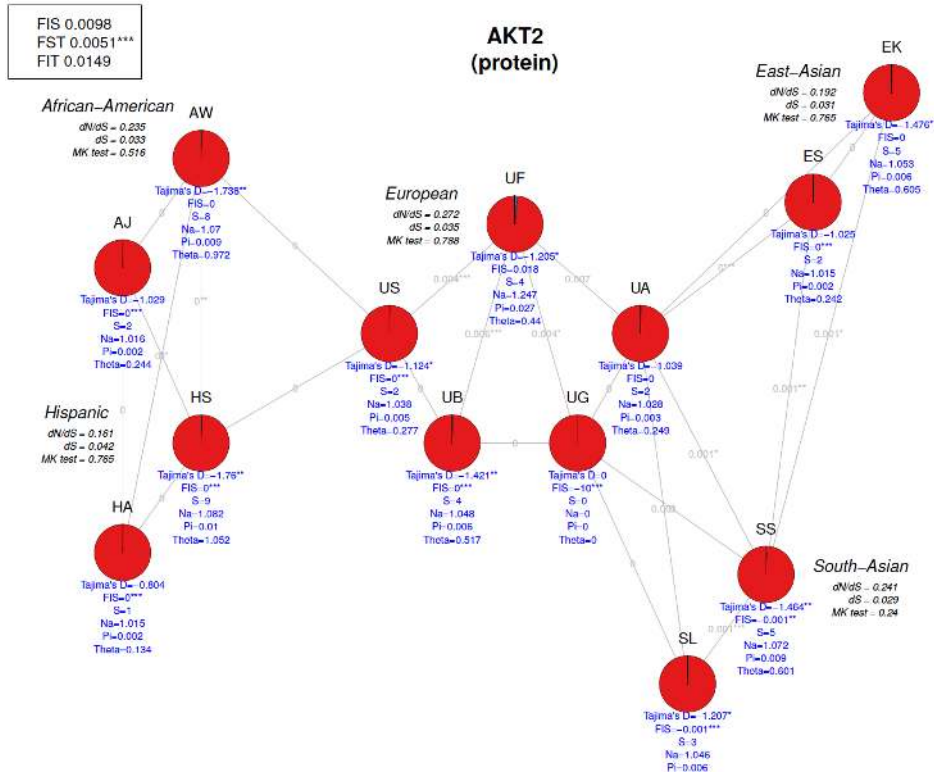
FIS 0.0098
FST 0.0051***
FIT 0.0149

AKT2
(protein)

African–American
dN/dS = 0.235
dS = 0.033
MK test = 0.516

AW
Tajima's D=-1.738**
FIS=0
S=8
Na=1.07
Pi=0.009
Theta=0.972

AJ
Tajima's D=-1.029
FIS=0***
S=2
Na=1.016
Pi=0.002
Theta=0.244

Hispanic
dN/dS = 0.161
dS = 0.042
MK test = 0.765

HS
Tajima's D=-1.76**
FIS=0***
S=9
Na=1.082
Pi=0.01
Theta=1.052

HA
Tajima's D=-0.804
FIS=0***
S=1
Na=1.015
Pi=0.002
Theta=0.134

European
dN/dS = 0.272
dS = 0.035
MK test = 0.788

UF
Tajima's D=-1.205*
FIS=0.018
S=4
Na=1.247
Pi=0.027
Theta=0.44

US
Tajima's D=-1.124*
FIS=0***
S=2
Na=1.038
Pi=0.005
Theta=0.277

UB
Tajima's D=-1.421**
FIS=0***
S=4
Na=1.048
Pi=0.006
Theta=0.517

UG
Tajima's D=0
FIS=-10***
S=0
Na=0
Pi=0
Theta=0

UA
Tajima's D=-1.039
FIS=0
S=2
Na=1.028
Pi=0.003
Theta=0.249

East–Asian
dN/dS = 0.192
dS = 0.031
MK test = 0.765

EK
Tajima's D=-1.476*
FIS=0
S=5
Na=1.053
Pi=0.006
Theta=0.605

ES
Tajima's D=-1.025
FIS=0***
S=2
Na=1.015
Pi=0.002
Theta=0.242

South–Asian
dN/dS = 0.241
dS = 0.029
MK test = 0.24

SS
Tajima's D=-1.464**
FIS=-0.001**
S=5
Na=1.072
Pi=0.009
Theta=0.601

SL
Tajima's D=-1.207*
FIS=-0.001***
S=3
Na=1.046
Pi=0.006

0.004*** 0.007 0.006*** 0.004* 0 0** 0* 0 0 0 0*** 0.001* 0.001** 0.001* 0.008 0 0.001*